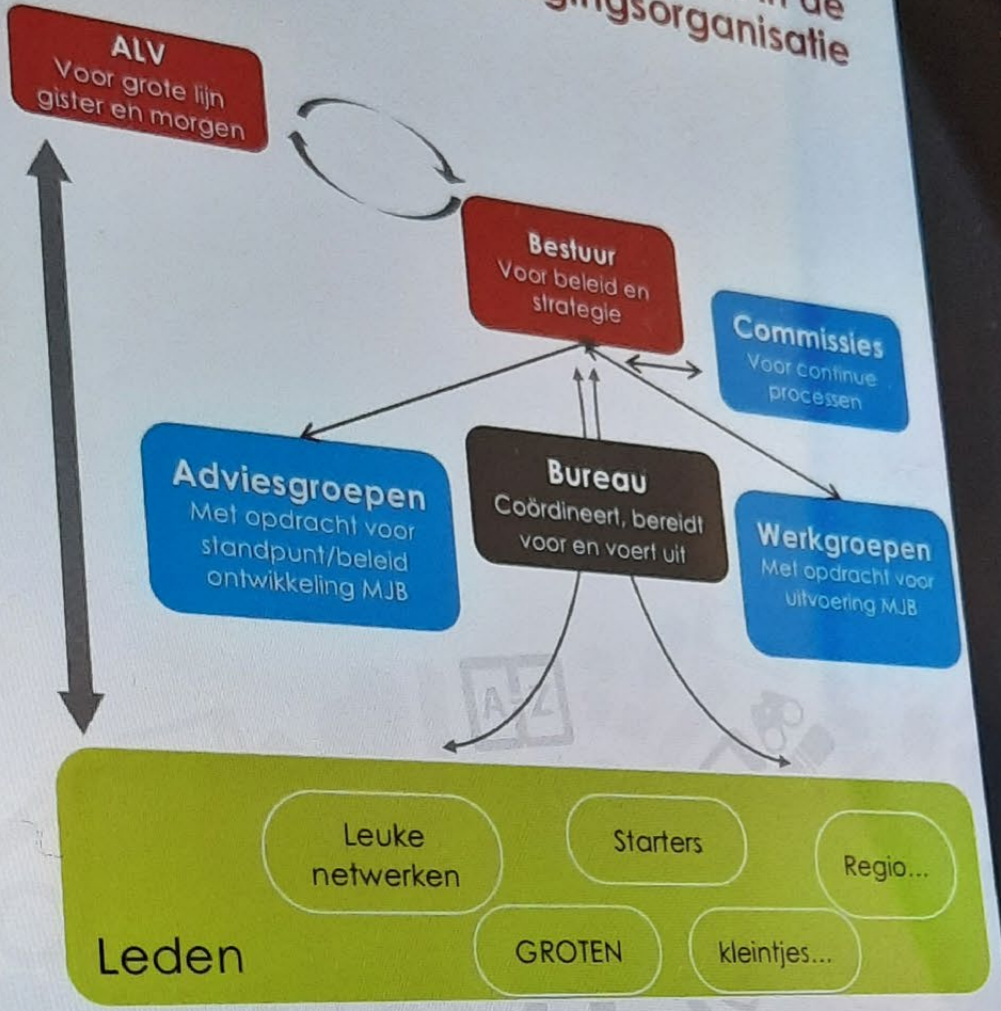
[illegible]ngsorganisatie

ALV
Voor grote lijn
gister en morgen

Bestuur
Voor beleid en
strategie

Commissies
Voor continue
processen

Adviesgroepen
Met opdracht voor
standpunt/beleid
ontwikkeling MJB

Bureau
Coördineert, bereidt
voor en voert uit

Werkgroepen
Met opdracht voor
uitvoering MJB

A Z

Leuke
netwerken

Starters

Regio...

Leden

GROTEN

kleintjes...